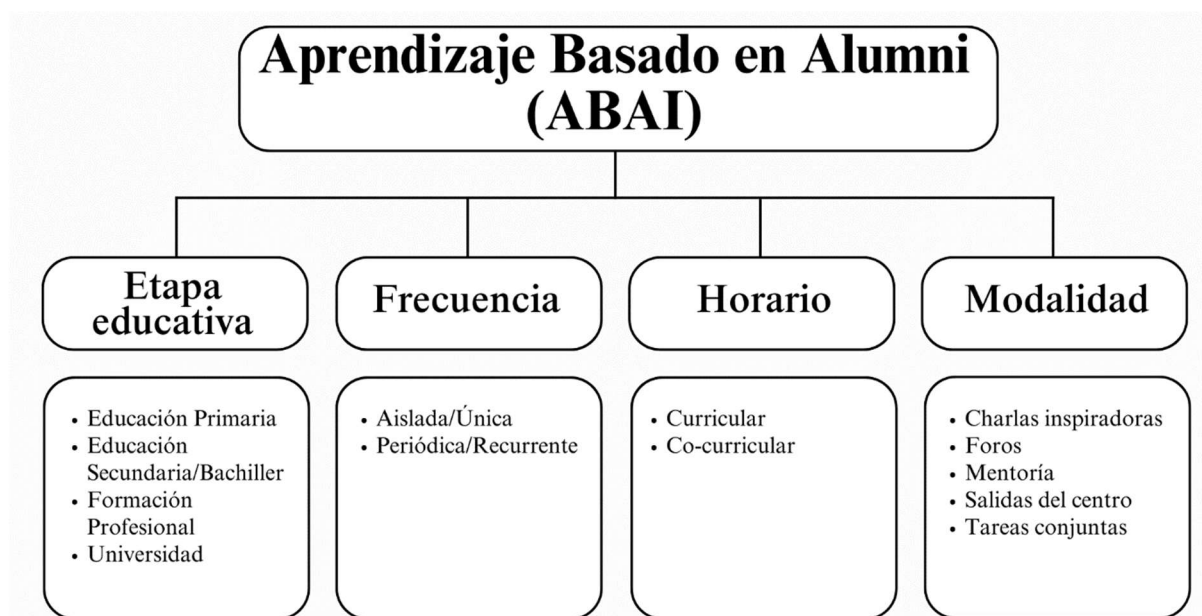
Aprendizaje Basado en Alumni (ABAI)

Etapa educativa

Frecuencia

Horario

Modalidad

• Educación Primaria
• Educación Secundaria/Bachiller
• Formación Profesional
• Universidad

• Aislada/Única
• Periódica/Recurrente

• Curricular
• Co-curricular

• Charlas inspiradoras
• Foros
• Mentoría
• Salidas del centro
• Tareas conjuntas